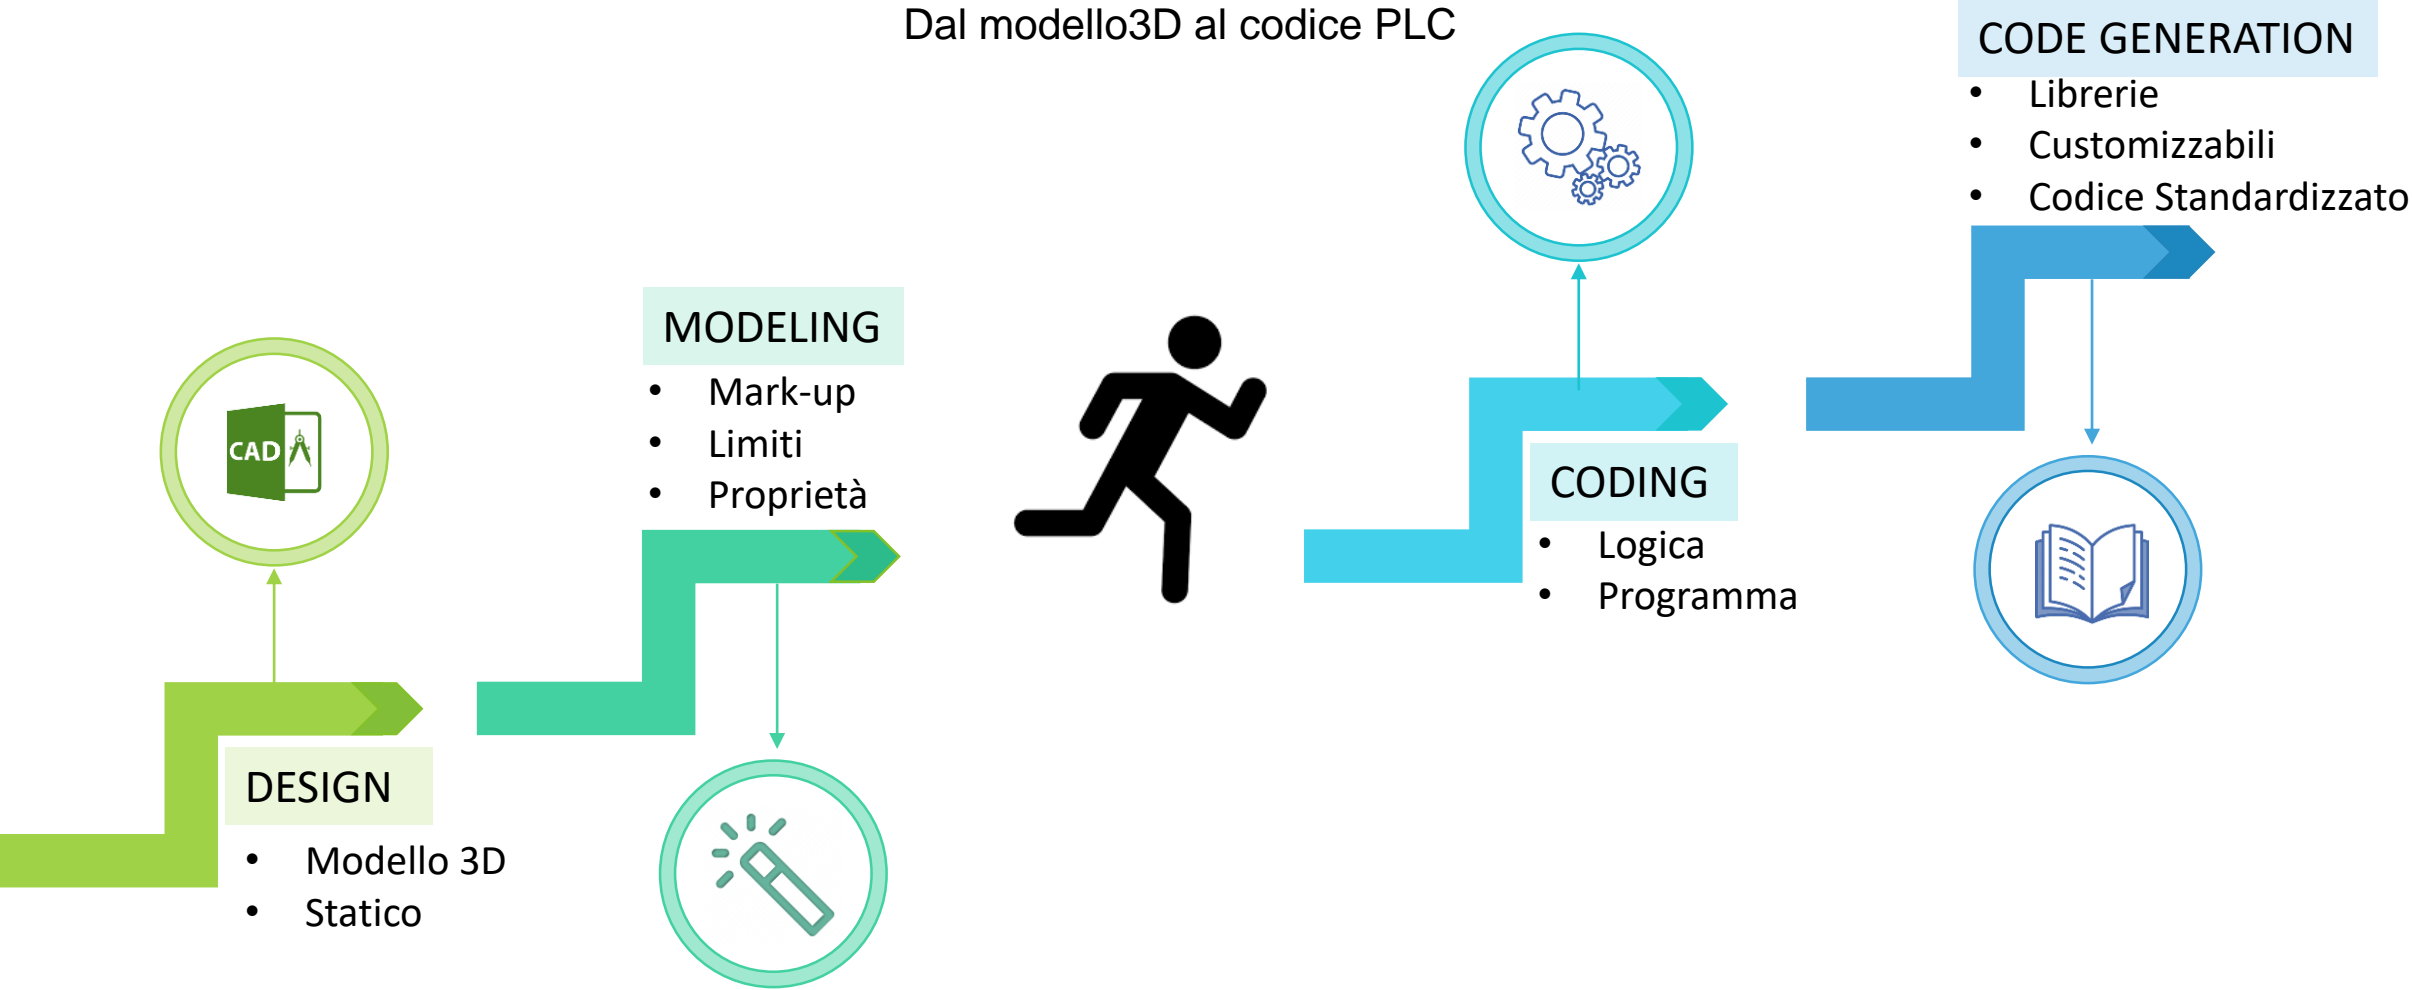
Dal modello3D al codice PLC

CODE GENERATION
• Librerie
• Customizzabili
• Codice Standardizzato

MODELING
• Mark-up
• Limiti
• Proprietà

CAD

CODING
• Logica
• Programma

DESIGN
• Modello 3D
• Statico